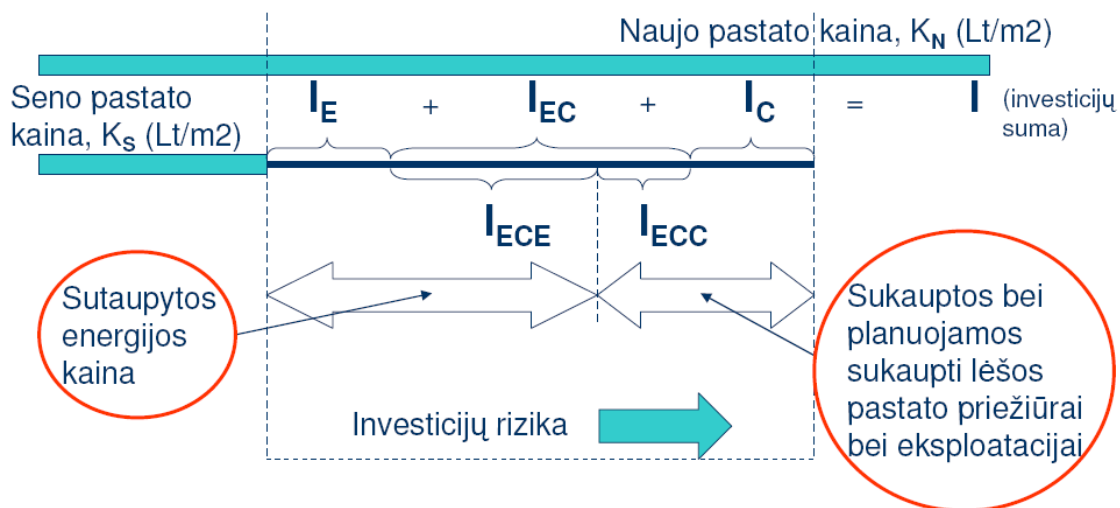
Naujo pastato kaina, $K_N$ (Lt/m2)

Seno pastato kaina, $K_S$ (Lt/m2)

$I_E$ + $I_{EC}$ + $I_C$ = $I$ (investicijų suma)

$I_{ECE}$ $I_{ECC}$

Sutaupytos energijos kaina

Sukauptos bei planuojamos sukaupti lėšos pastato priežiūrai bei eksploatacijai

Investicijų rizika